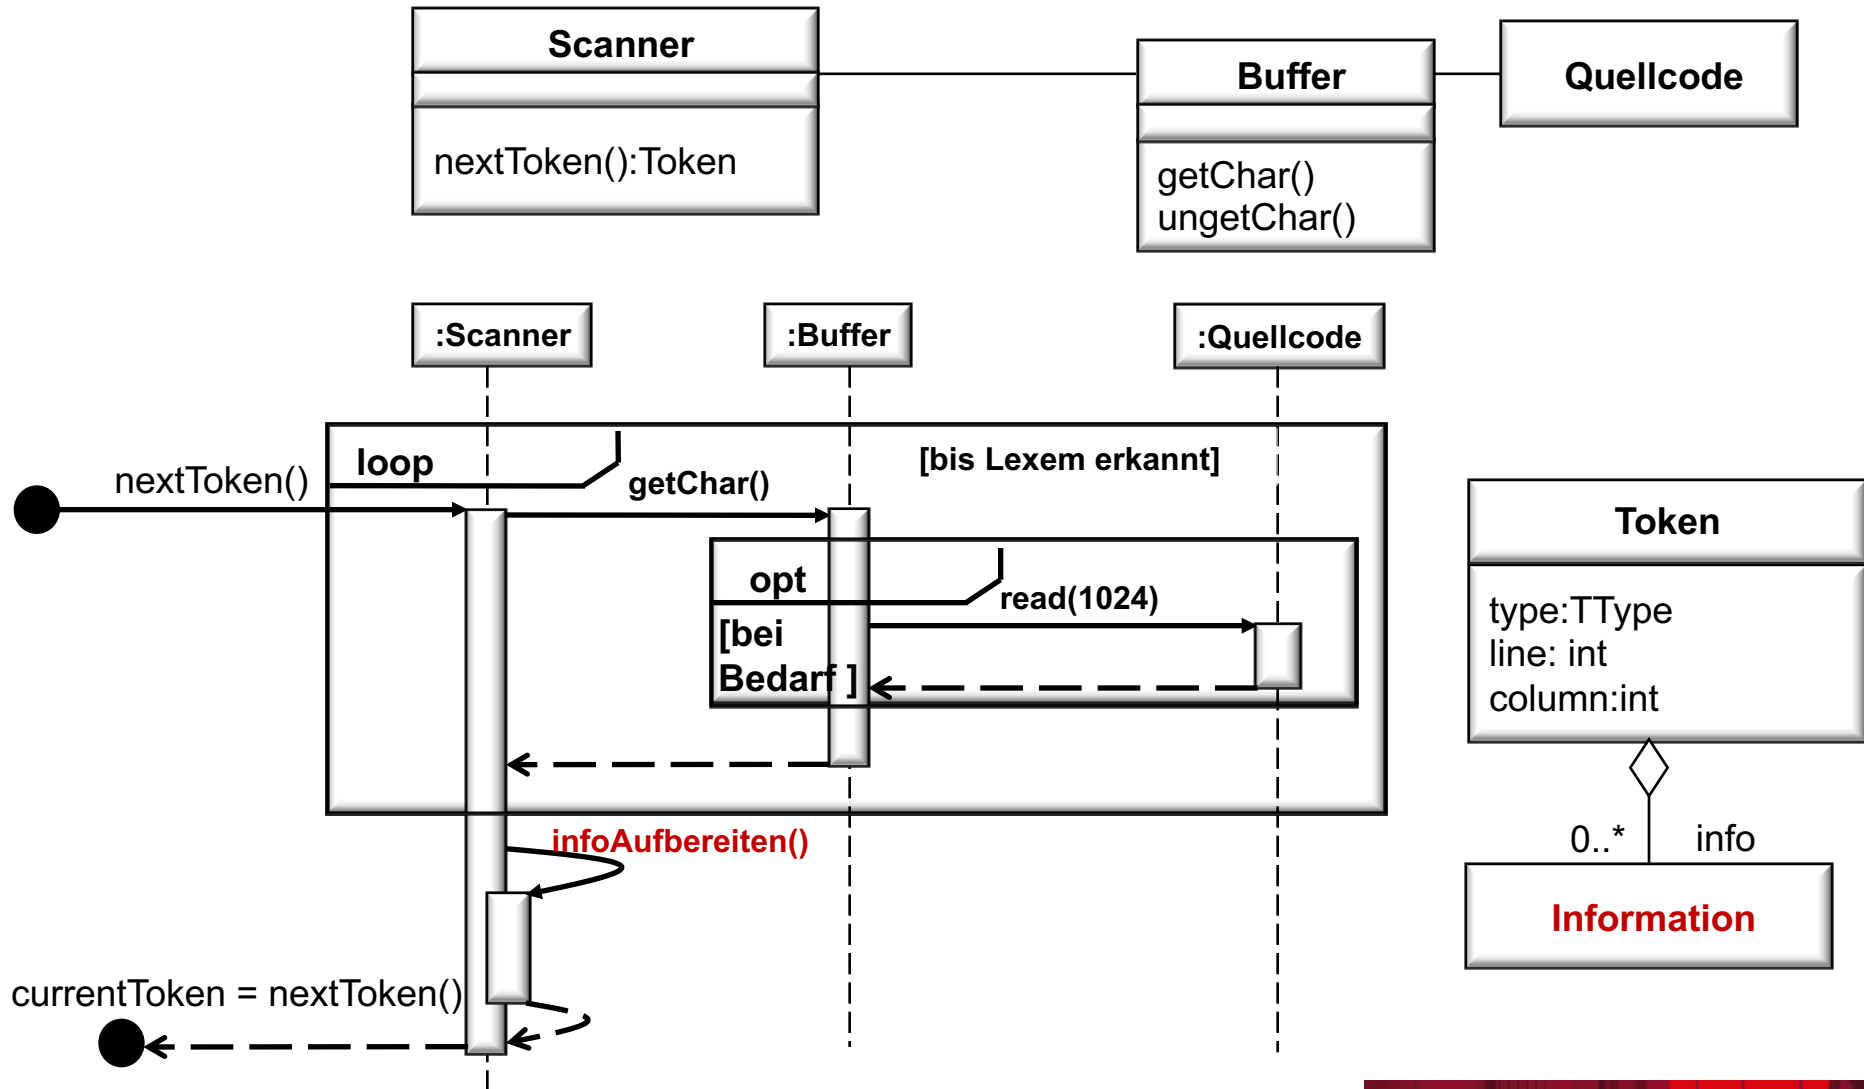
Scanner

nextToken():Token

Buffer

getChar()
ungetChar()

Quellcode

:Scanner

:Buffer

:Quellcode

loop

[bis Lexem erkannt]

nextToken()

getChar()

opt

read(1024)

[bei Bedarf ]

infoAufbereiten()

currentToken = nextToken()

Token

type:TType
line: int
column:int

0..*

info

Information